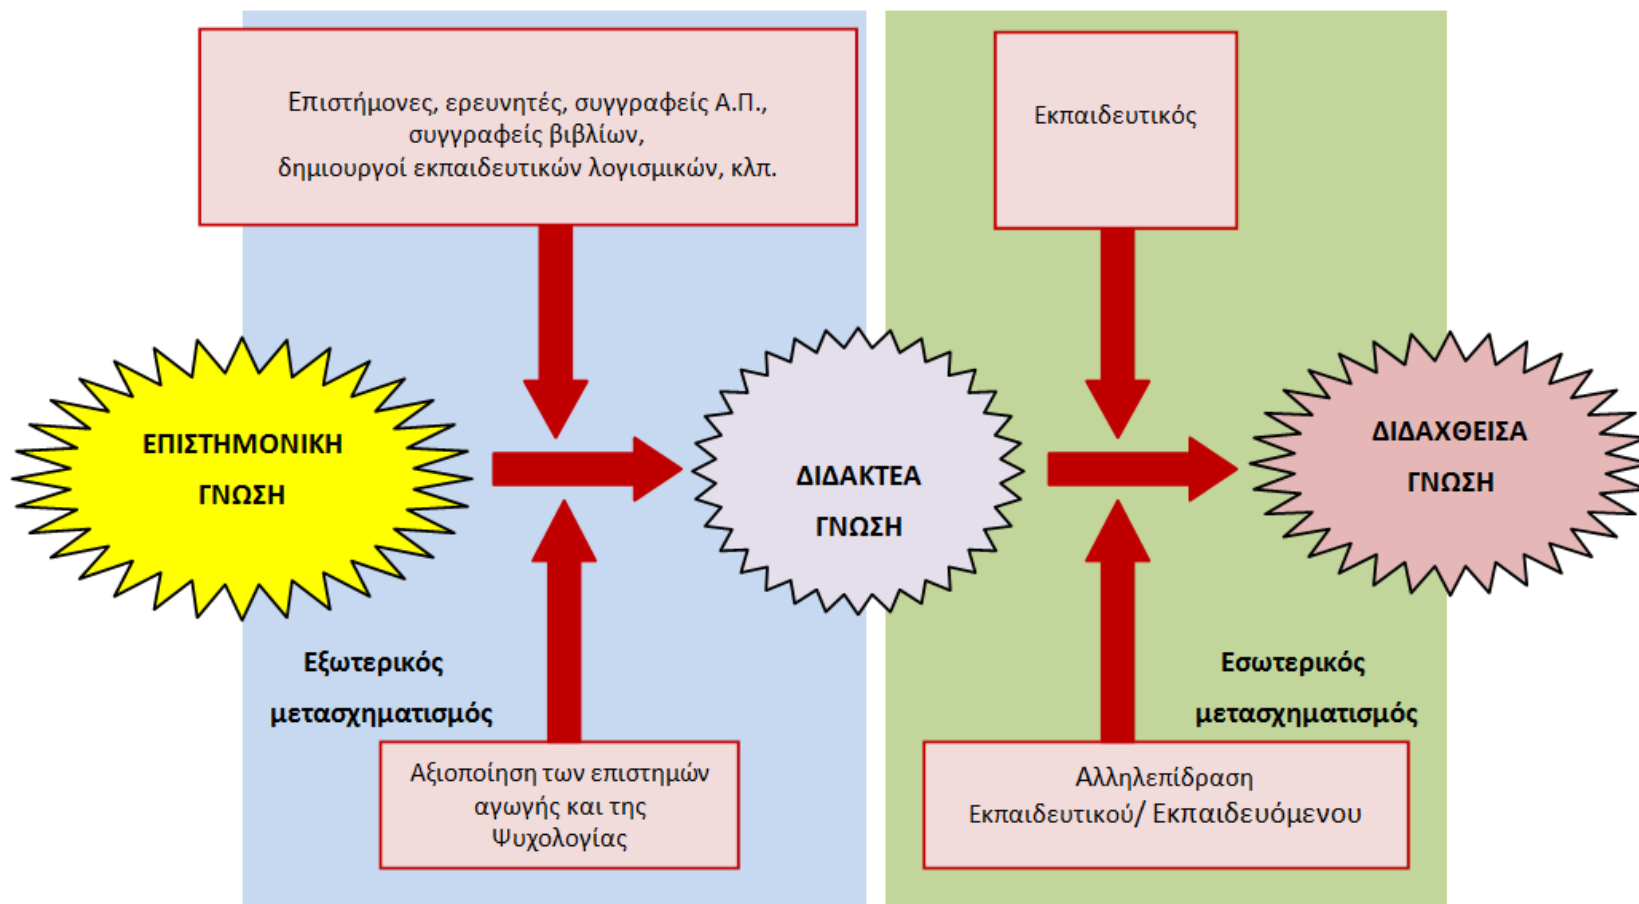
Επιστήμονες, ερευνητές, συγγραφείς Α.Π., συγγραφείς βιβλίων, δημιουργοί εκπαιδευτικών λογισμικών, κλπ.

Εκπαιδευτικός

ΕΠΙΣΤΗΜΟΝΙΚΗ ΓΝΩΣΗ

ΔΙΔΑΚΤΕΑ ΓΝΩΣΗ

ΔΙΔΑΧΘΕΙΣΑ ΓΝΩΣΗ

Εξωτερικός μετασχηματισμός

Εσωτερικός μετασχηματισμός

Αξιοποίηση των επιστημών αγωγής και της Ψυχολογίας

Αλληλεπίδραση Εκπαιδευτικού/ Εκπαιδευόμενου